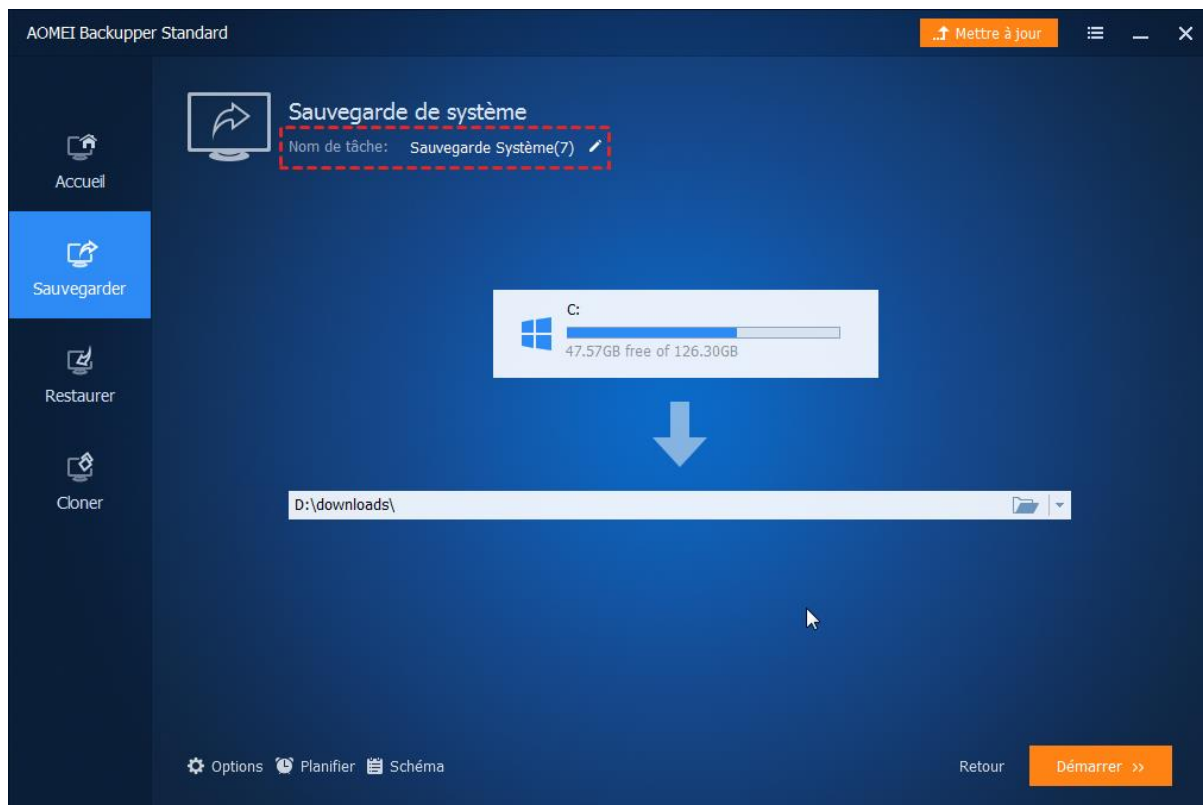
AOMEI Backupper Standard

Mettre à jour

Accueil

Sauvegarder

Restaurer

Cloner

Sauvegarde de système

Nom de tâche: Sauvegarde Système(7)

C:

47.57GB free of 126.30GB

D:\downloads\

Options Planifier Schéma

Retour

Démarrer »